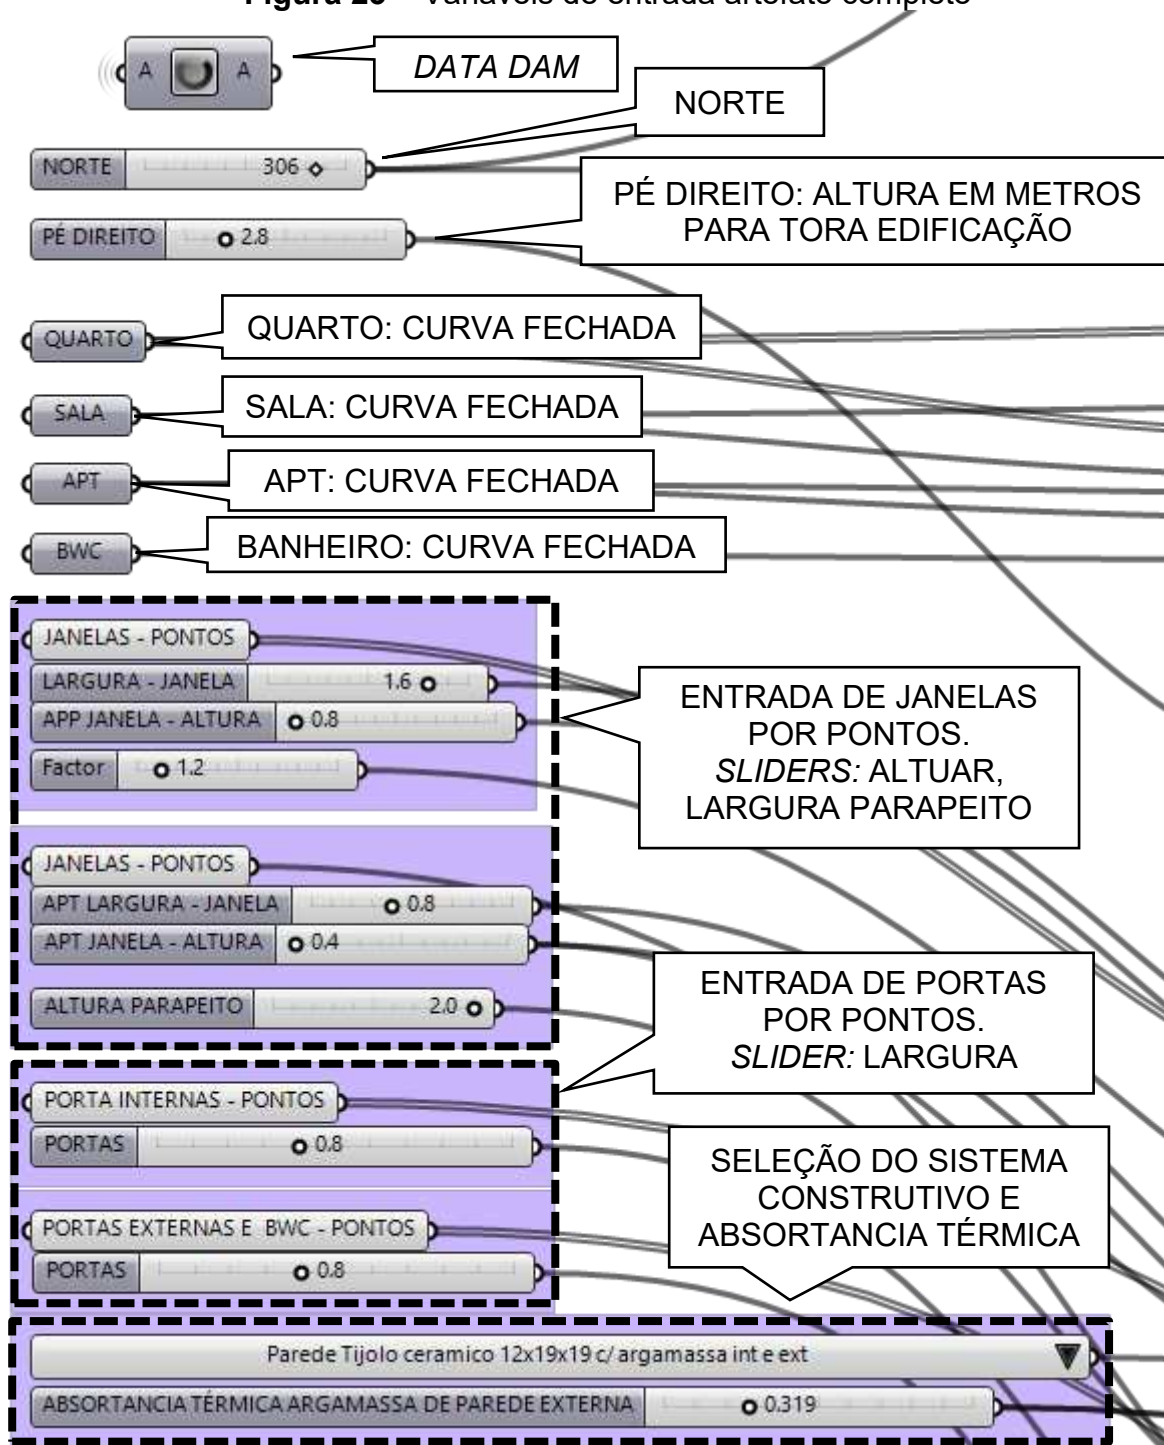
Figura 25 – Variáveis de entrada artefato completo

A A

DATA DAM

NORTE

NORTE 306

PÉ DIREITO: ALTURA EM METROS PARA TORA EDIFICAÇÃO

PÉ DIREITO 2.8

QUARTO

QUARTO: CURVA FECHADA

SALA

SALA: CURVA FECHADA

APT

APT: CURVA FECHADA

BWC

BANHEIRO: CURVA FECHADA

JANELAS - PONTOS

LARGURA - JANELA 1.6

APP JANELA - ALTURA 0.8

Factor 1.2

ENTRADA DE JANELAS POR PONTOS. *SLIDERS:* ALTUAR, LARGURA PARAPEITO

JANELAS - PONTOS

APT LARGURA - JANELA 0.8

APT JANELA - ALTURA 0.4

ALTURA PARAPEITO 2.0

ENTRADA DE PORTAS POR PONTOS. *SLIDER:* LARGURA

PORTA INTERNAS - PONTOS

PORTAS 0.8

SELEÇÃO DO SISTEMA CONSTRUTIVO E ABSORTANCIA TÉRMICA

PORTAS EXTERNAS E BWC - PONTOS

PORTAS 0.8

Parede Tijolo ceramico 12x19x19 c/ argamassa int e ext

ABSORTANCIA TÉRMICA ARGAMASSA DE PAREDE EXTERNA 0.319